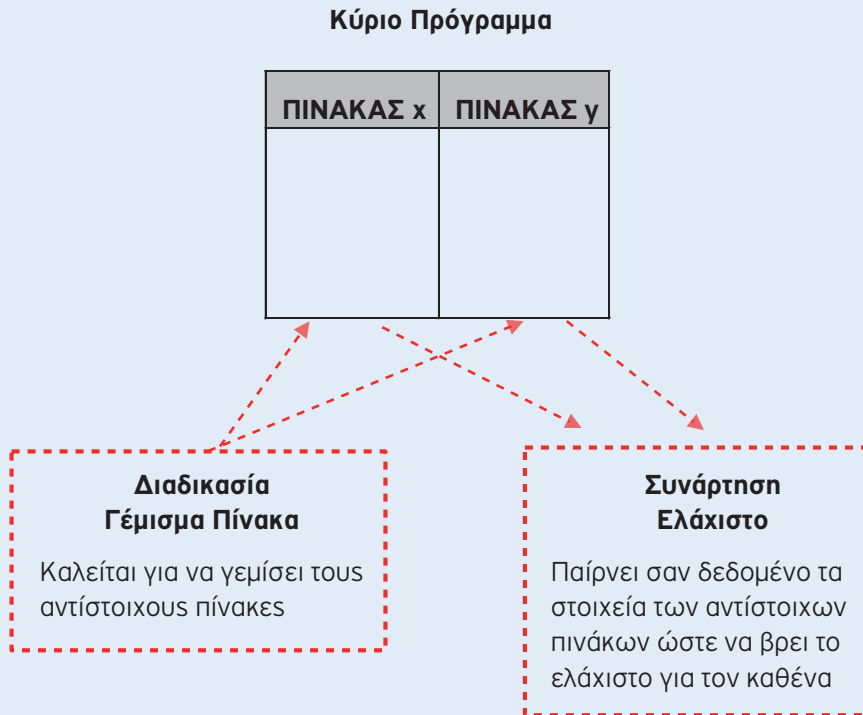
Κύριο Πρόγραμμα

| ΠΙΝΑΚΑΣ x | ΠΙΝΑΚΑΣ y |
|---|---|
| | |

Διαδικασία
Γέμισμα Πίνακα

Καλείται για να γεμίσει τους αντίστοιχους πίνακες

Συνάρτηση
Ελάχιστο

Παίρνει σαν δεδομένο τα στοιχεία των αντίστοιχων πινάκων ώστε να βρει το ελάχιστο για τον καθένα